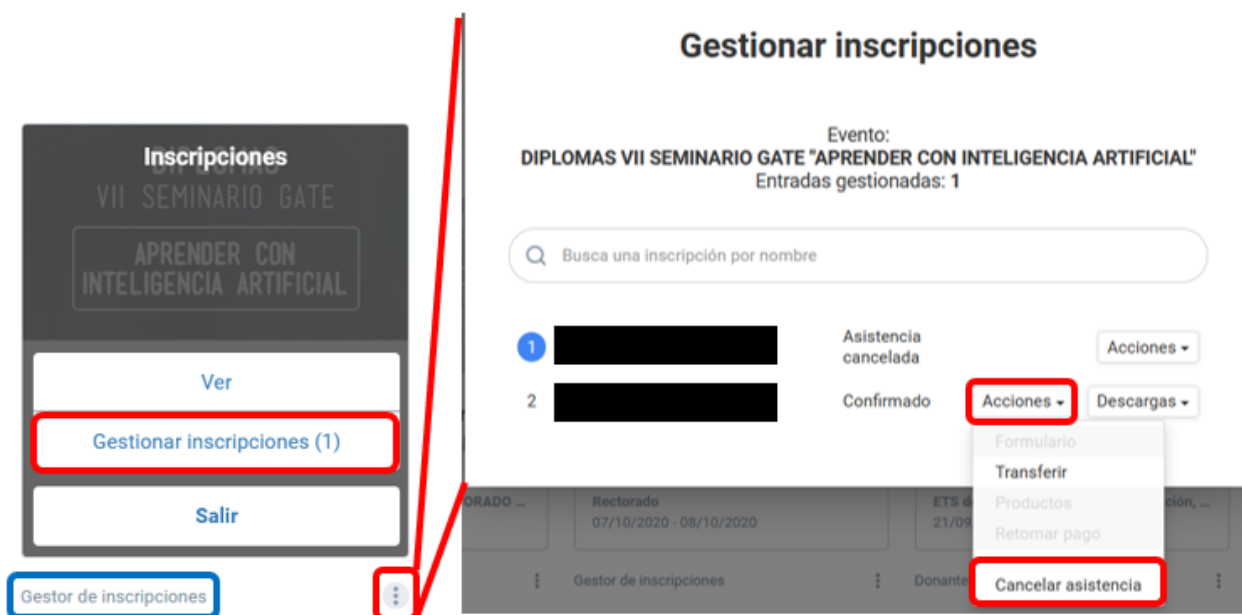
Inscripciones

DIPLOMAS
VII SEMINARIO GATE
APRENDER CON
INTELIGENCIA ARTIFICIAL

Ver

Gestionar inscripciones (1)

Salir

Gestor de inscripciones

Gestionar inscripciones

Evento:
DIPLOMAS VII SEMINARIO GATE "APRENDER CON INTELIGENCIA ARTIFICIAL"
Entradas gestionadas: 1

Busca una inscripción por nombre

1 Asistencia cancelada Acciones

2 Confirmado Acciones Descargas

Formulario
Transferir
Productos
Retomar pago
Cancelar asistencia

ORADO ...
Rectorado
07/10/2020 - 08/10/2020
ETS d
21/09
ción, ...
Gestor de inscripciones
Donante